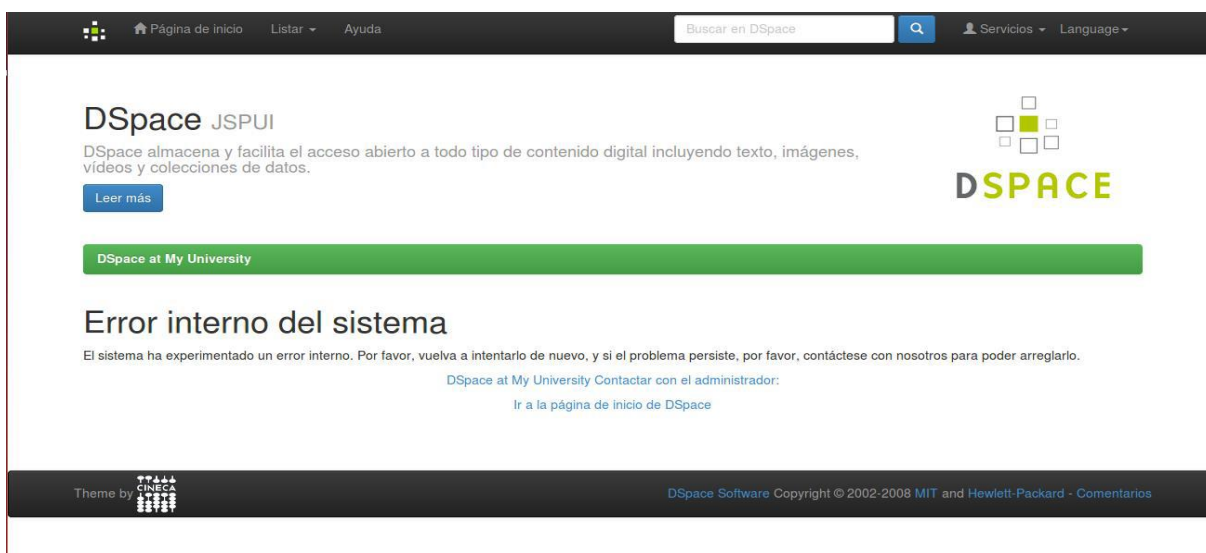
Página de inicio Listar Ayuda Buscar en DSpace Servicios Language

DSpace JSPUI

DSpace almacena y facilita el acceso abierto a todo tipo de contenido digital incluyendo texto, imágenes, vídeos y colecciones de datos.

Leer más

DSPACE

DSpace at My University

Error interno del sistema

El sistema ha experimentado un error interno. Por favor, vuelva a intentarlo de nuevo, y si el problema persiste, por favor, contáctese con nosotros para poder arreglarlo.

DSpace at My University Contactar con el administrador:

Ir a la página de inicio de DSpace

Theme by CINECA

DSpace Software Copyright © 2002-2008 MIT and Hewlett-Packard - Comentarios